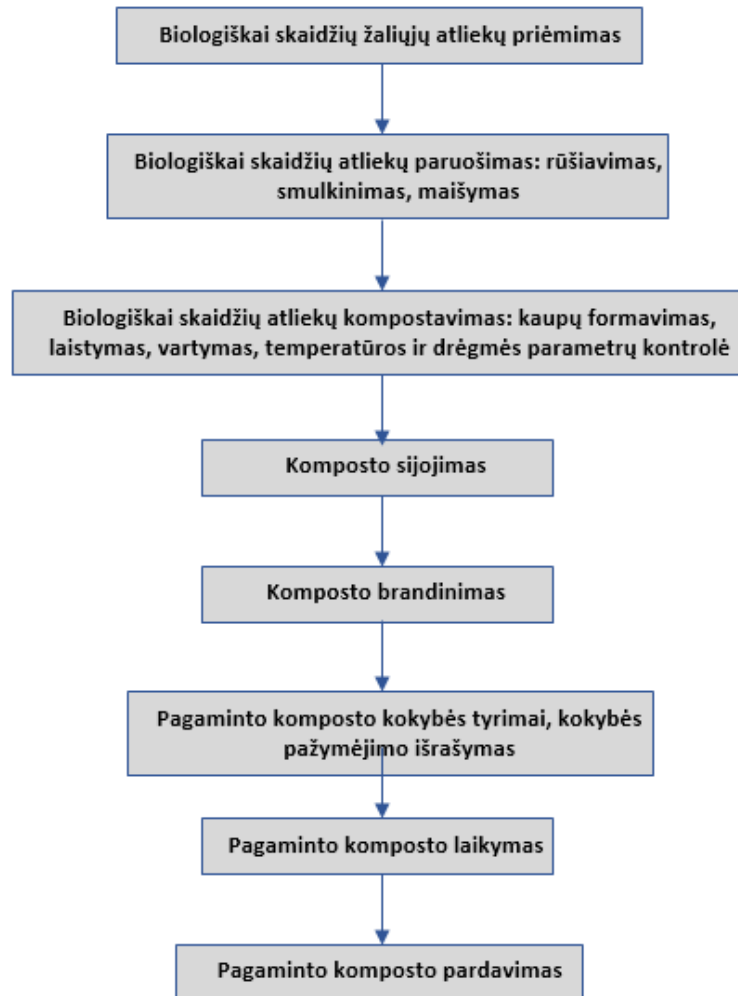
Biologiškai skaidžių žaliųjų atliekų priėmimas

Biologiškai skaidžių atliekų paruošimas: rūšiavimas, smulkinimas, maišymas

Biologiškai skaidžių atliekų kompostavimas: kaupų formavimas, laistymas, vartymas, temperatūros ir drėgmės parametrų kontrolė

Komposto sijojimas

Komposto brandinimas

Pagaminto komposto kokybės tyrimai, kokybės pažymėjimo išrašymas

Pagaminto komposto laikymas

Pagaminto komposto pardavimas